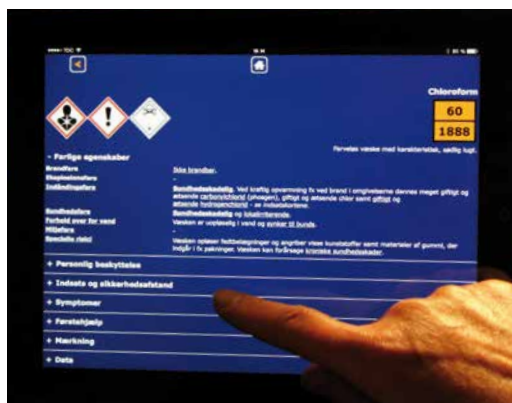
Chloroform

60

1888

Farveløs væske med karakteristisk, sødlig lugt.

- Farlige egenskaber

Brandfare

Eksplosionsfare

Indåndingsfare

Ikke brandbar.

Sundhedsskadelig. Ved kraftig opvarmning fx ved brand i omgivelserne dannes meget giftigt og ætsende carbonylchlorid (phosgen), giftigt og ætsende chlor samt giftigt og ætsende hydrogenchlorid - se indåndingsfare.

Sundhedsfare

Forhold over for vand

Miljøfare

Specielle risici

Sundhedsskadelig og lokalirriterende.

Væsken er uopløselig i vand og synker til bunds.

Væsken opløser fedtstofholdige forbindelser og angriber visse kunststoffer samt materialer af gummi, der indgår i fx pakninger. Væsken kan forårsage kroniske sundhedsskader.

+ Personlig beskyttelse

+ Indsats og sikkerhedsafstand

+ Symptomer

+ Førstehjælp

+ Mærkning

+ Data